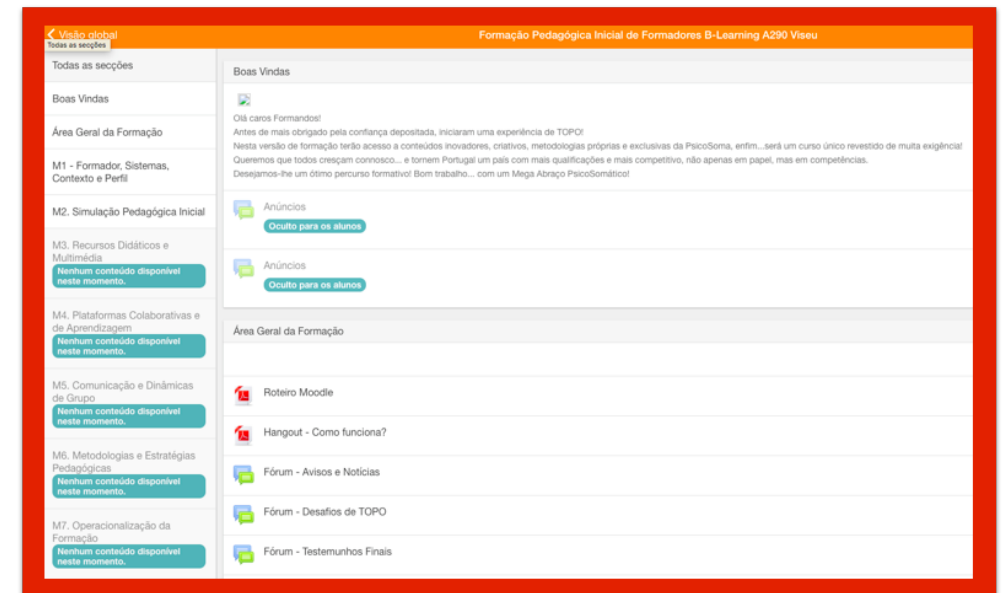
Visão global
Todas as secções

Formação Pedagógica Inicial de Formadores B-Learning A290 Viseu

Todas as secções

Boas Vindas

Área Geral da Formação

M1 - Formador, Sistemas, Contexto e Perfil

M2. Simulação Pedagógica Inicial

M3. Recursos Didáticos e Multimédia
Nenhum conteúdo disponível neste momento.

M4. Plataformas Colaborativas e de Aprendizagem
Nenhum conteúdo disponível neste momento.

M5. Comunicação e Dinâmicas de Grupo
Nenhum conteúdo disponível neste momento.

M6. Metodologias e Estratégias Pedagógicas
Nenhum conteúdo disponível neste momento.

M7. Operacionalização da Formação
Nenhum conteúdo disponível neste momento.

Boas Vindas

Olá caros Formandos!
Antes de mais obrigado pela confiança depositada, iniciaram uma experiência de TOPO!
Nesta versão de formação terão acesso a conteúdos inovadores, criativos, metodologias próprias e exclusivas da PsicoSoma, enfim...será um curso único revestido de muita exigência!
Queremos que todos cresçam connosco... e tornem Portugal um país com mais qualificações e mais competitivo, não apenas em papel, mas em competências.
Desejamos-lhe um ótimo percurso formativo! Bom trabalho... com um Mega Abraço PsicoSomático!

Anúncios
Oculto para os alunos

Anúncios
Oculto para os alunos

Área Geral da Formação

Roteiro Moodle

Hangout - Como funciona?

Fórum - Avisos e Notícias

Fórum - Desafios de TOPO

Fórum - Testemunhos Finais